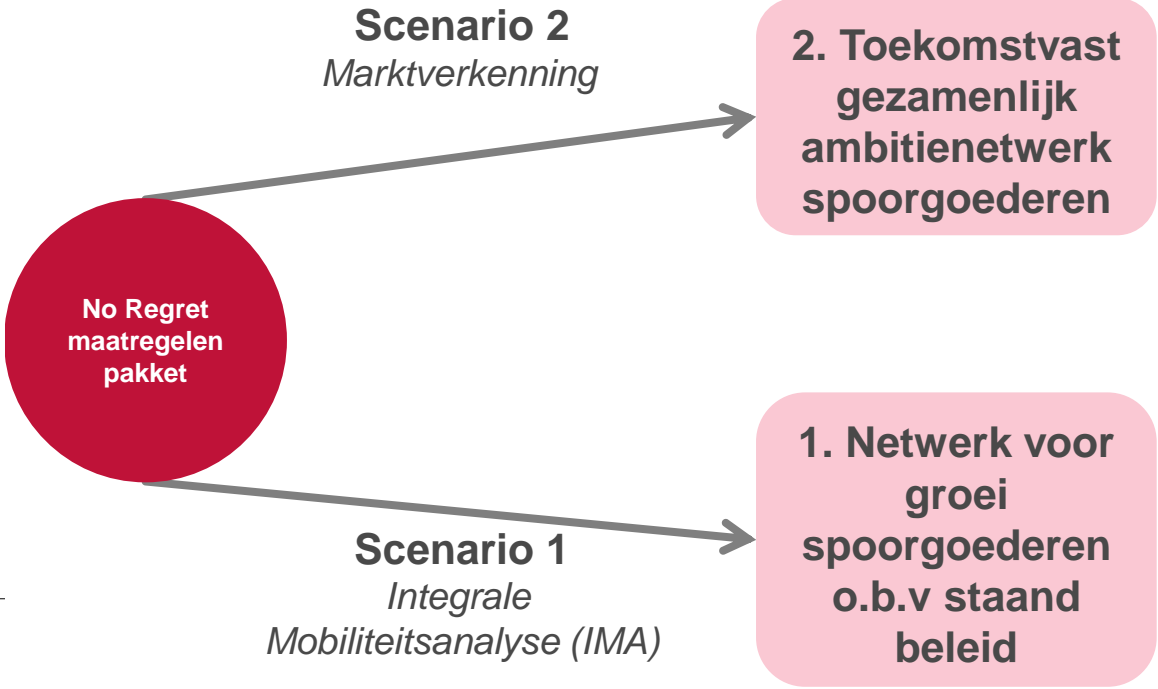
Scenario 2
Marktverkenning

2. Toekomstvast gezamenlijk ambitienetwerk spoorgoederen

No Regret maatregelen pakket

1. Netwerk voor groei spoorgoederen o.b.v staand beleid

Scenario 1
Integrale Mobiliteitsanalyse (IMA)